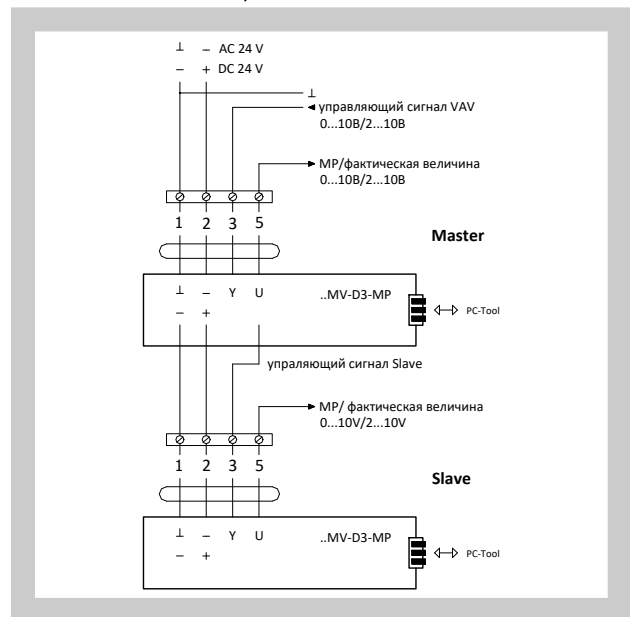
⊥ ~ AC 24 V
– + DC 24 V

⊥
управляющий сигнал VAV
0...10В/2...10В

MP/фактическая величина
0...10В/2...10В

1 2 3 5

Master

⊥ ~ Y U
– +
..MV-D3-MP
PC-Tool

упраляющий сигнал Slave

MP/ фактическая величина
0...10V/2...10V

1 2 3 5

Slave

⊥ ~ Y U
– +
..MV-D3-MP
PC-Tool